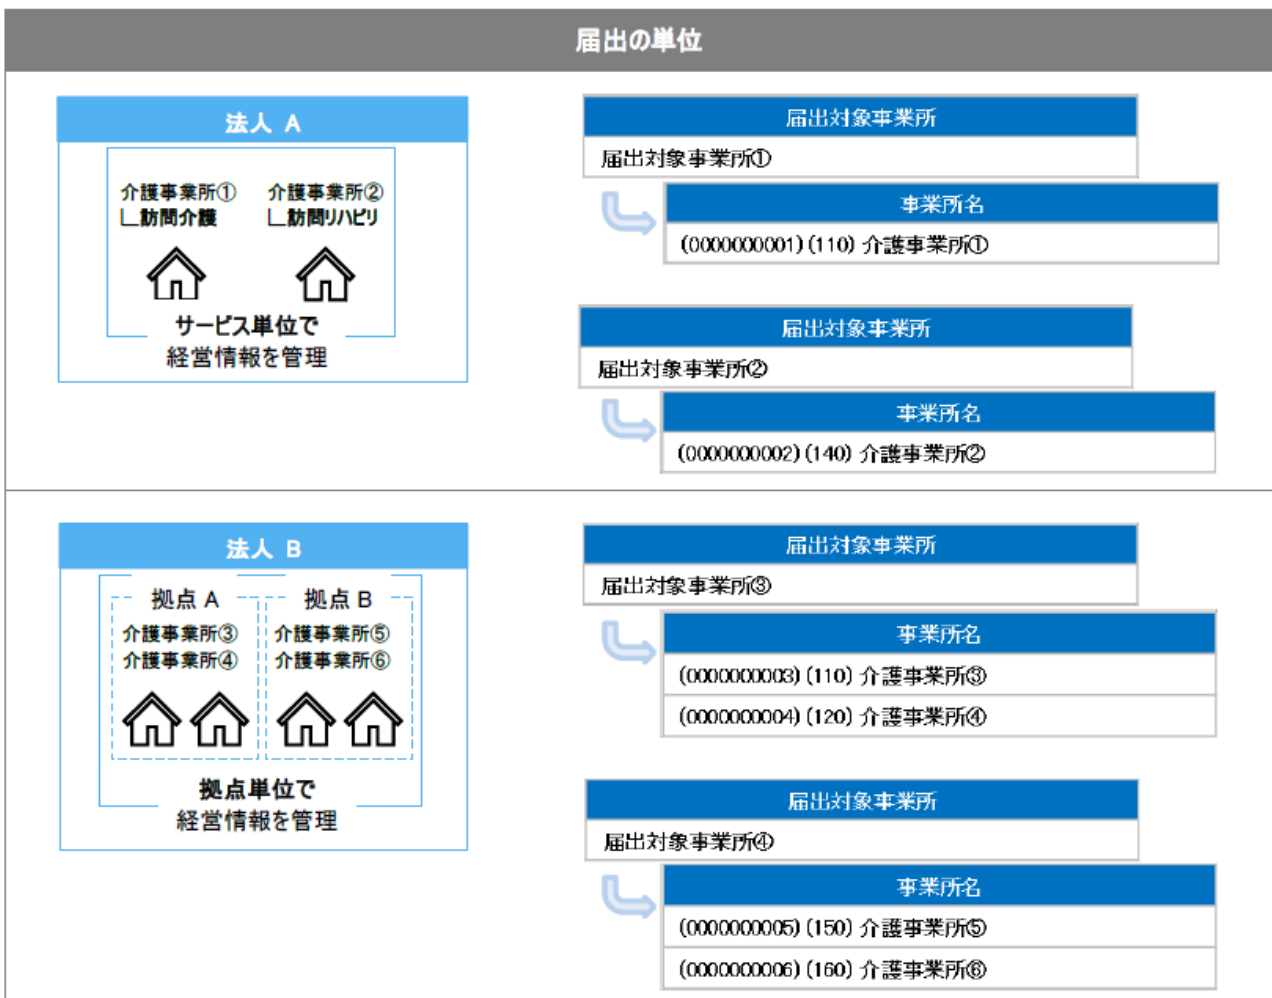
届出の単位

法人 A

介護事業所①
└訪問介護

介護事業所②
└訪問リハビリ

サービス単位で
経営情報を管理

| 届出対象事業所 |
|---|
| 届出対象事業所① |

| 事業所名 |
|---|
| (0000000001) (110) 介護事業所① |

| 届出対象事業所 |
|---|
| 届出対象事業所② |

| 事業所名 |
|---|
| (0000000002) (140) 介護事業所② |

法人 B

拠点 A
介護事業所③
介護事業所④

拠点 B
介護事業所⑤
介護事業所⑥

拠点単位で
経営情報を管理

| 届出対象事業所 |
|---|
| 届出対象事業所③ |

| 事業所名 |
|---|
| (0000000003) (110) 介護事業所③ |
| (0000000004) (120) 介護事業所④ |

| 届出対象事業所 |
|---|
| 届出対象事業所④ |

| 事業所名 |
|---|
| (0000000005) (150) 介護事業所⑤ |
| (0000000006) (160) 介護事業所⑥ |